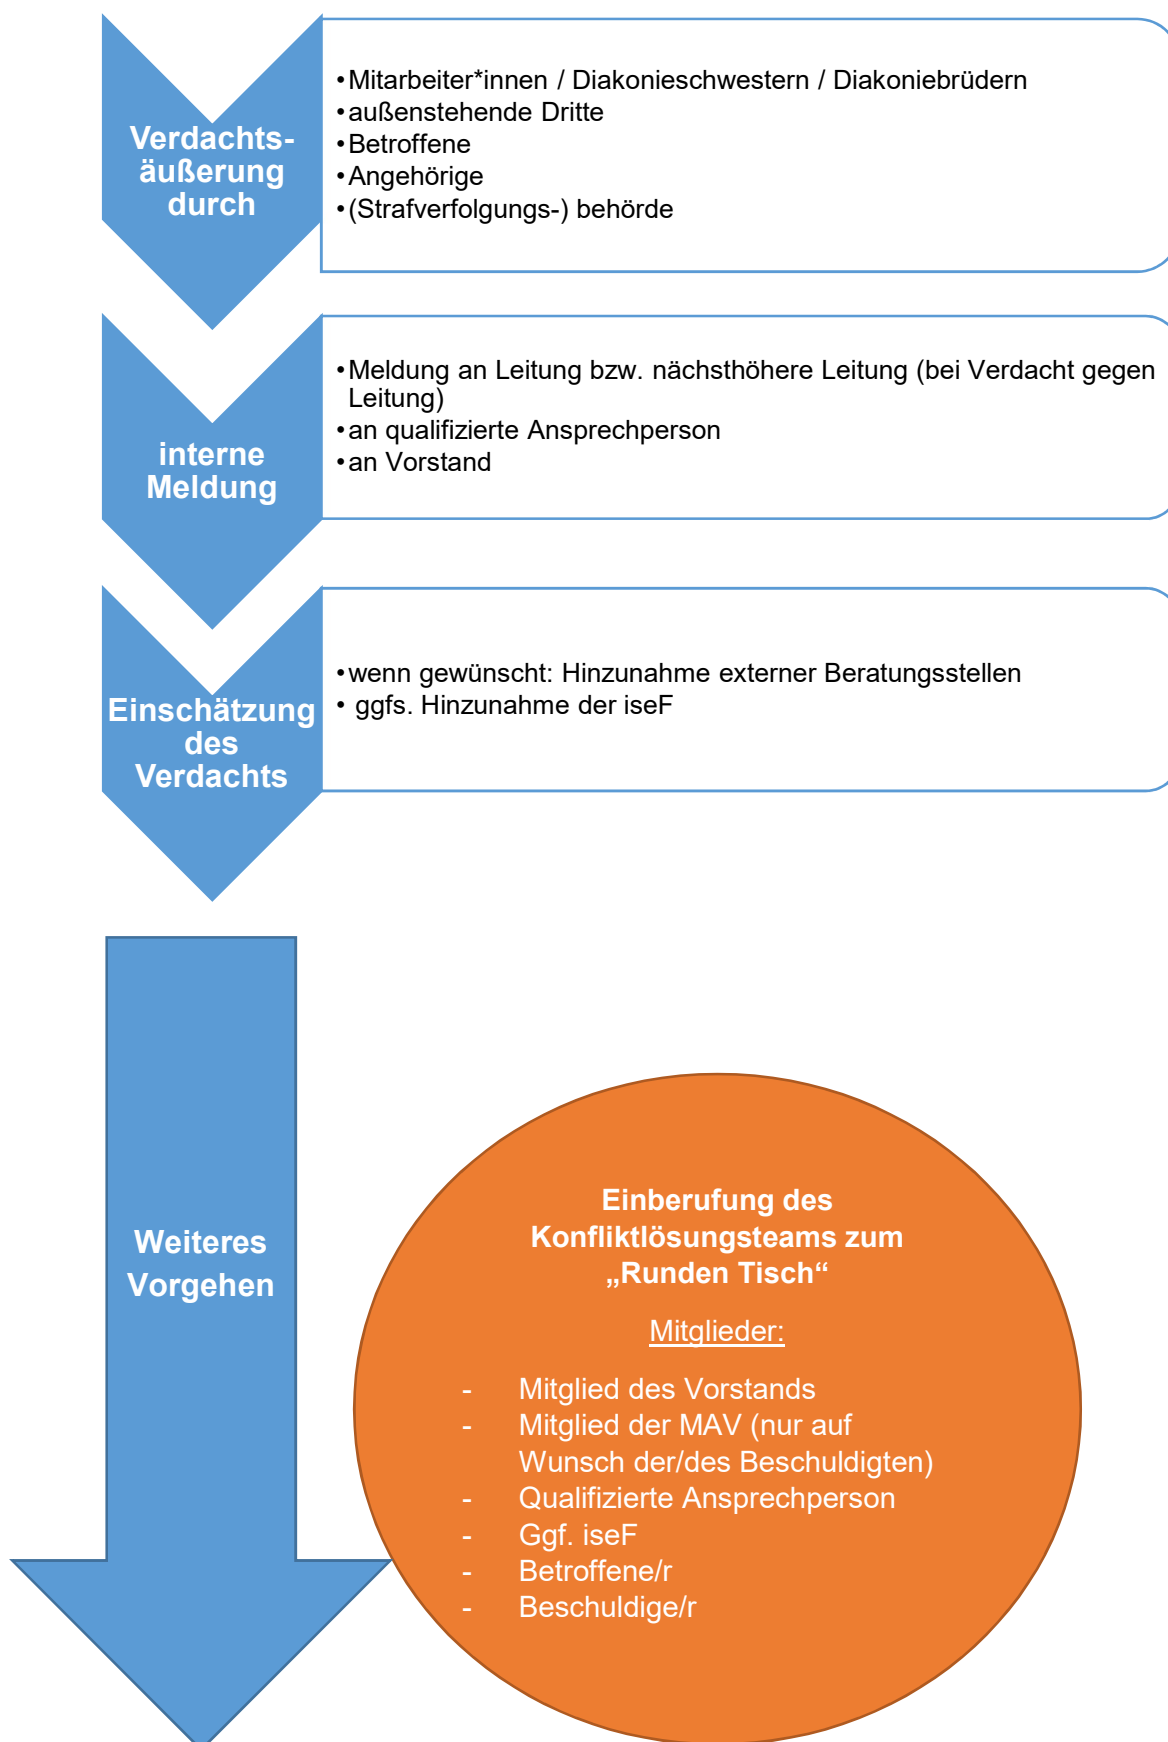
Verdachtsäußerung durch

• Mitarbeiter*innen / Diakonieschwestern / Diakoniebrüdern
• außenstehende Dritte
• Betroffene
• Angehörige
• (Strafverfolgungs-) behörde

interne Meldung

• Meldung an Leitung bzw. nächsthöhere Leitung (bei Verdacht gegen Leitung)
• an qualifizierte Ansprechperson
• an Vorstand

Einschätzung des Verdachts

• wenn gewünscht: Hinzunahme externer Beratungsstellen
• ggfs. Hinzunahme der iseF

Weiteres Vorgehen

Einberufung des Konfliktlösungsteams zum „Runden Tisch“

Mitglieder:

- Mitglied des Vorstands
- Mitglied der MAV (nur auf Wunsch der/des Beschuldigten)
- Qualifizierte Ansprechperson
- Ggf. iseF
- Betroffene/r
- Beschuldige/r